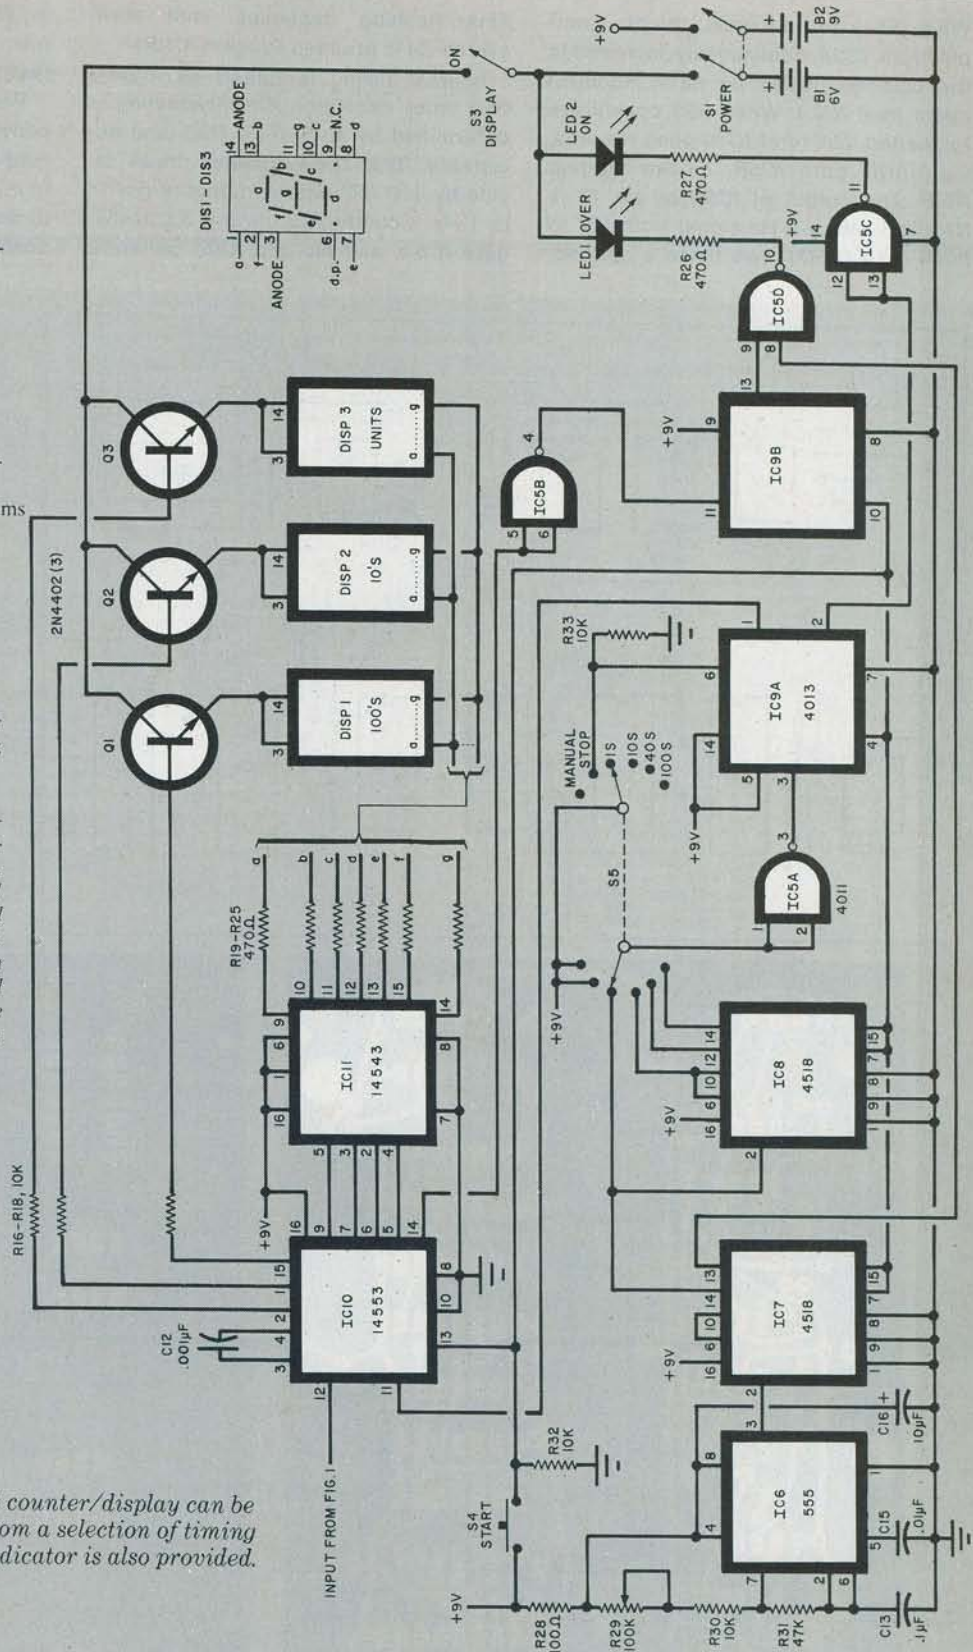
ms

counter/display can be
om a selection of timing
dicator is also provided.

+9V
B2 9V
B1 6V
S1 POWER
ON
S3 DISPLAY
LED 2 ON
LED1 OVER
R27 470Ω
R26 470Ω
IC5C
IC5D
+9V
14
11
10
12
13
7
9
8
DIS1-DIS3
ANODE
ANODE
a
f
g
b
c
e
d
d.p.
N.C.
Q1
Q2
Q3
2N4402(3)
DISP 1 100'S
DISP 2 10'S
DISP 3 UNITS
a........g
IC5B
IC9B
IC9A 4013
IC5A 4011
R33 10K
MANUAL STOP
1S
10S
40S
100S
S5
R19-R25 470Ω
IC11 14543
IC10 14553
IC8 4518
IC7 4518
IC6 555
R16-R18, 10K
C12 .001μF
INPUT FROM FIG. 1
S4 START
R32 10K
R28 100Ω
R29 100K
R30 10K
R31 47K
C13 .1μF
C15 .01μF
C16 10μF